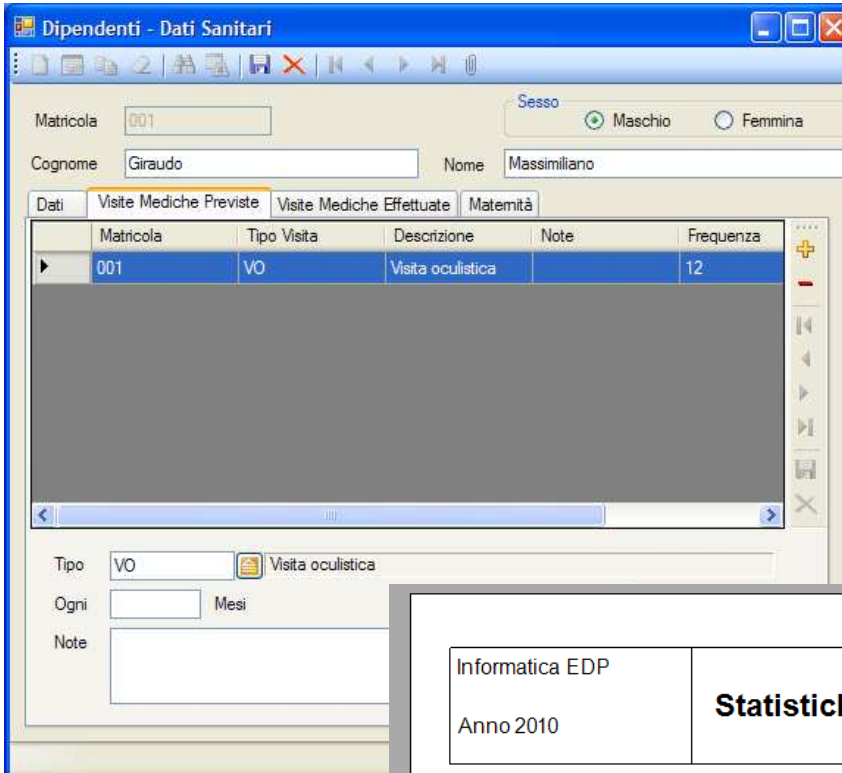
Dipendenti - Dati Sanitari

Matricola 001

Sesso
Maschio Femmina

Cognome Giraudo

Nome Massimiliano

Dati | Visite Mediche Previste | Visite Mediche Effettuate | Maternità

| Matricola | Tipo Visita | Descrizione | Note | Frequenza |
|---|---|---|---|---|
| 001 | VO | Visita oculistica | | 12 |

Tipo VO Visita oculistica

Ogni Mesi

Note

Informatica EDP

Anno 2010

Statistic